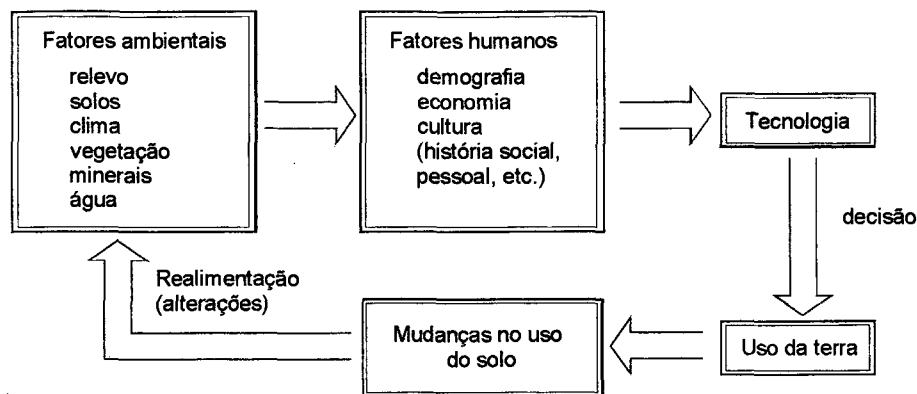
Fatores ambientais
relevo
solos
clima
vegetação
minerais
água

Fatores humanos
demografia
economia
cultura
(história social, pessoal, etc.)

Tecnologia

decisão

Uso da terra

Mudanças no uso do solo

Realimentação
(alterações)